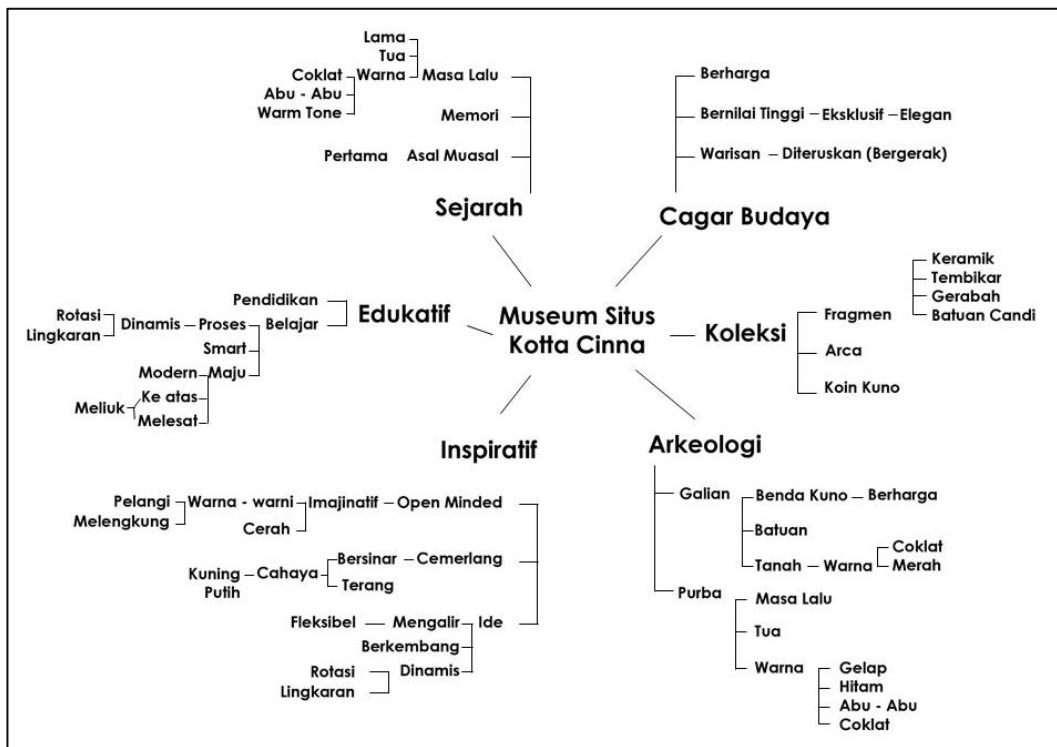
Lama
Tua
Coklat
Warna
Masa Lalu
Abu - Abu
Warm Tone
Memori
Pertama
Asal Muasal
Sejarah

Berharga
Bernilai Tinggi – Eksklusif – Elegan
Warisan – Diteruskan (Bergerak)
Cagar Budaya

Pendidikan
Rotasi
Lingkaran
Dinamis – Proses
Belajar
Smart
Modern
Maju
Meliuk
Ke atas
Melesat
Edukatif

Museum Situs
Kotta Cinna

Keramik
Tembikar
Gerabah
Batuan Candi
Fragmen
Arca
Koin Kuno
Koleksi

Inspiratif
Pelangi
Melengkung
Warna - warni
Imajinatif – Open Minded
Cerah
Bersinar – Cemerlang
Kuning – Cahaya
Putih
Terang
Fleksibel – Mengalir
Ide
Berkembang
Rotasi
Lingkaran
Dinamis

Arkeologi
Galian
Benda Kuno – Berharga
Batuan
Tanah – Warna
Coklat
Merah
Purba
Masa Lalu
Tua
Warna
Gelap
Hitam
Abu - Abu
Coklat